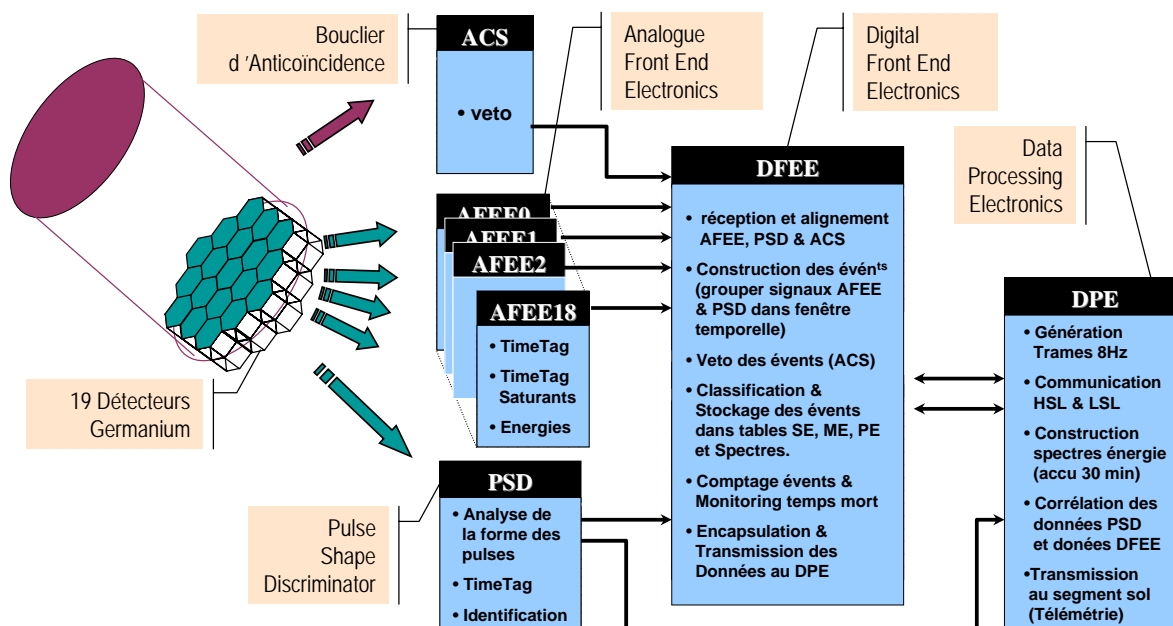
Bouclier d 'Anticoïncidence

ACS

• veto

Analogue Front End Electronics

Digital Front End Electronics

Data Processing Electronics

DFEE

• réception et alignement AFEE, PSD & ACS

• Construction des évén$^{ts}$ (grouper signaux AFEE & PSD dans fenêtre temporelle)

• Veto des évents (ACS)

• Classification & Stockage des évents dans tables SE, ME, PE et Spectres.

• Comptage évents & Monitoring temps mort

• Encapsulation & Transmission des Données au DPE

AFEE0

AFEE1

AFEE2

AFEE18

• TimeTag

• TimeTag Saturants

• Energies

19 Détecteurs Germanium

PSD

• Analyse de la forme des pulses

• TimeTag

• Identification

Pulse Shape Discriminator

DPE

• Génération Trames 8Hz

• Communication HSL & LSL

• Construction spectres énergie (accu 30 min)

• Corrélation des données PSD et donées DFEE

•Transmission au segment sol (Télémétrie)